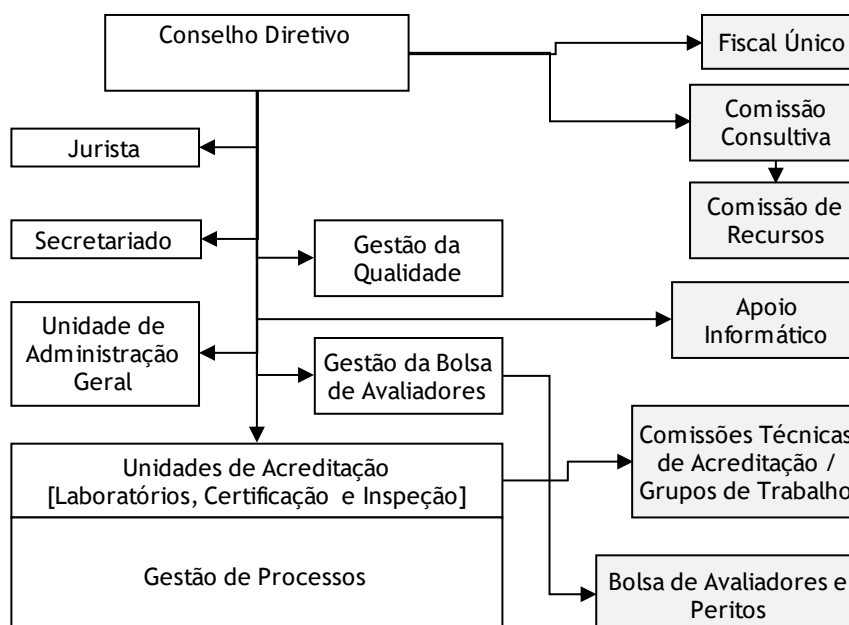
Conselho Diretivo

Fiscal Único

Comissão Consultiva

Comissão de Recursos

Jurista

Secretariado

Gestão da Qualidade

Apoio Informático

Unidade de Administração Geral

Gestão da Bolsa de Avaliadores

Unidades de Acreditação [Laboratórios, Certificação e Inspeção]

Comissões Técnicas de Acreditação / Grupos de Trabalho

Gestão de Processos

Bolsa de Avaliadores e Peritos